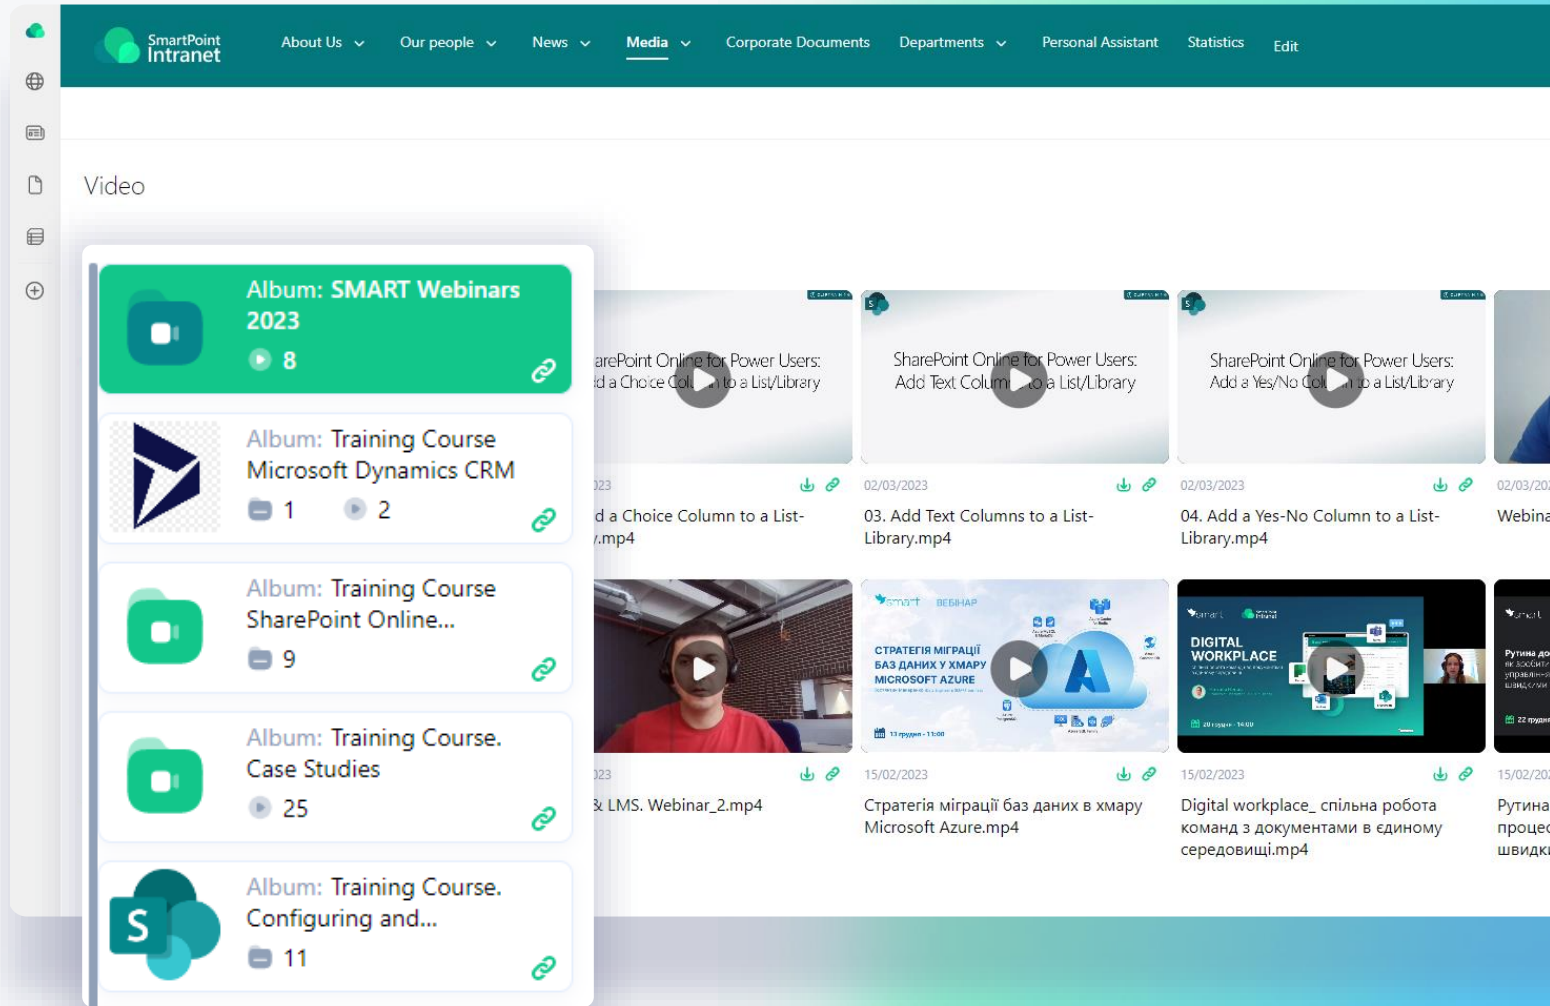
SmartPoint Intranet

About Us Our people News Media Corporate Documents Departments Personal Assistant Statistics Edit

Video

Album: SMART Webinars 2023
8

Album: Training Course Microsoft Dynamics CRM
1 2

Album: Training Course SharePoint Online...
9

Album: Training Course. Case Studies
25

Album: Training Course. Configuring and...
11

arePoint Online for Power Users: d a Choice Col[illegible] to a List/Library

023
d a Choice Column to a List-.mp4

SharePoint Online for Power Users: Add Text Colum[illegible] to a List/Library

02/03/2023
03. Add Text Columns to a List-Library.mp4

SharePoint Online for Power Users: Add a Yes/No Col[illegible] to a List/Library

02/03/2023
04. Add a Yes-No Column to a List-Library.mp4

02/03/202
Webina

023
& LMS. Webinar_2.mp4

smart ВЕБІНАР
СТРАТЕГІЯ МІГРАЦІЇ БАЗ ДАНИХ У ХМАРУ MICROSOFT AZURE

15/02/2023
Стратегія міграції баз даних в хмару Microsoft Azure.mp4

DIGITAL WORKPLACE

15/02/2023
Digital workplace_ спільна робота команд з документами в єдиному середовищі.mp4

Рутина до

15/02/202
Рутина
процес
швидк